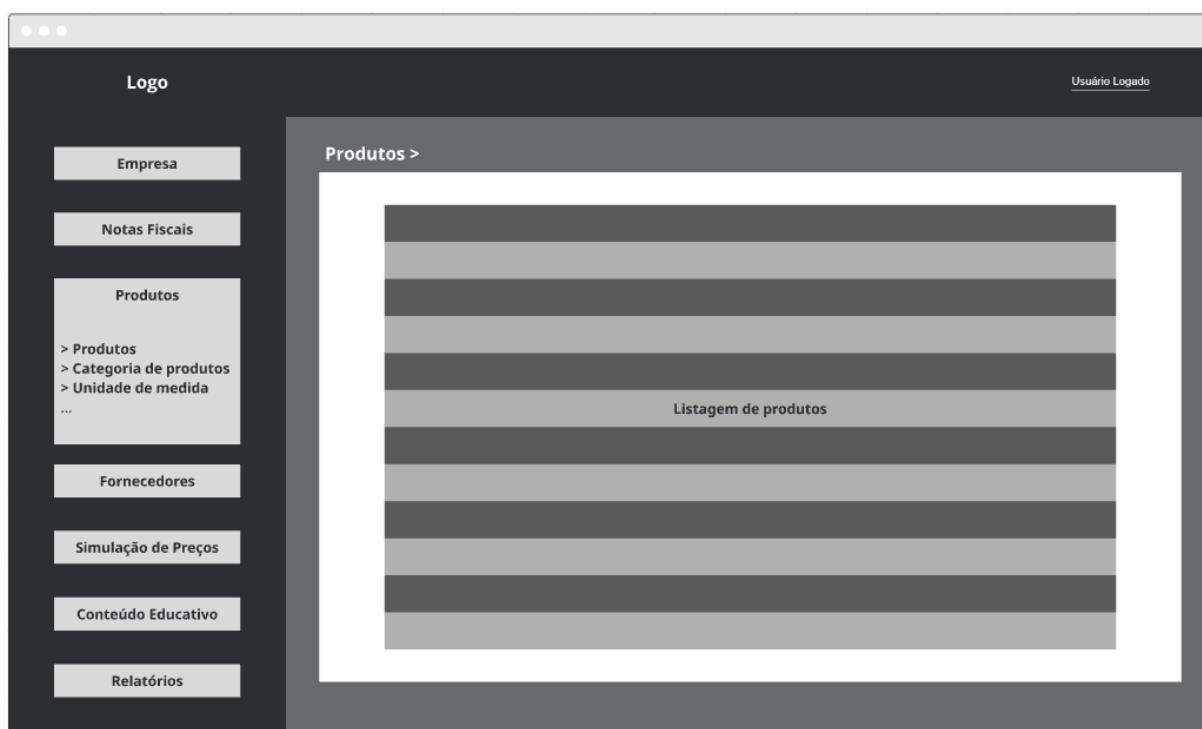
Logo

Usuário Logado

Empresa

Notas Fiscais

Produtos

> Produtos
> Categoria de produtos
> Unidade de medida
...

Fornecedores

Simulação de Preços

Conteúdo Educativo

Relatórios

Produtos >

Listagem de produtos